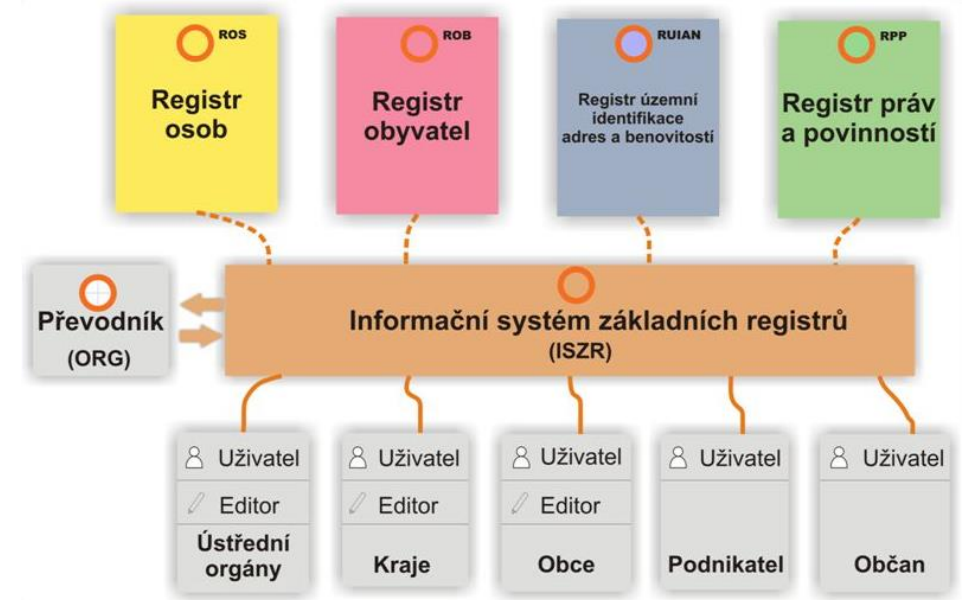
ROS
Registr osob

ROB
Registr obyvatel

RUIAN
Registr územní identifikace adres a benovitostí

RPP
Registr práv a povinností

Převodník
(ORG)

Informační systém základních registrů
(ISZR)

Uživatel
Editor
Ústřední orgány

Uživatel
Editor
Kraje

Uživatel
Editor
Obce

Uživatel
Podnikatel

Uživatel
Občan